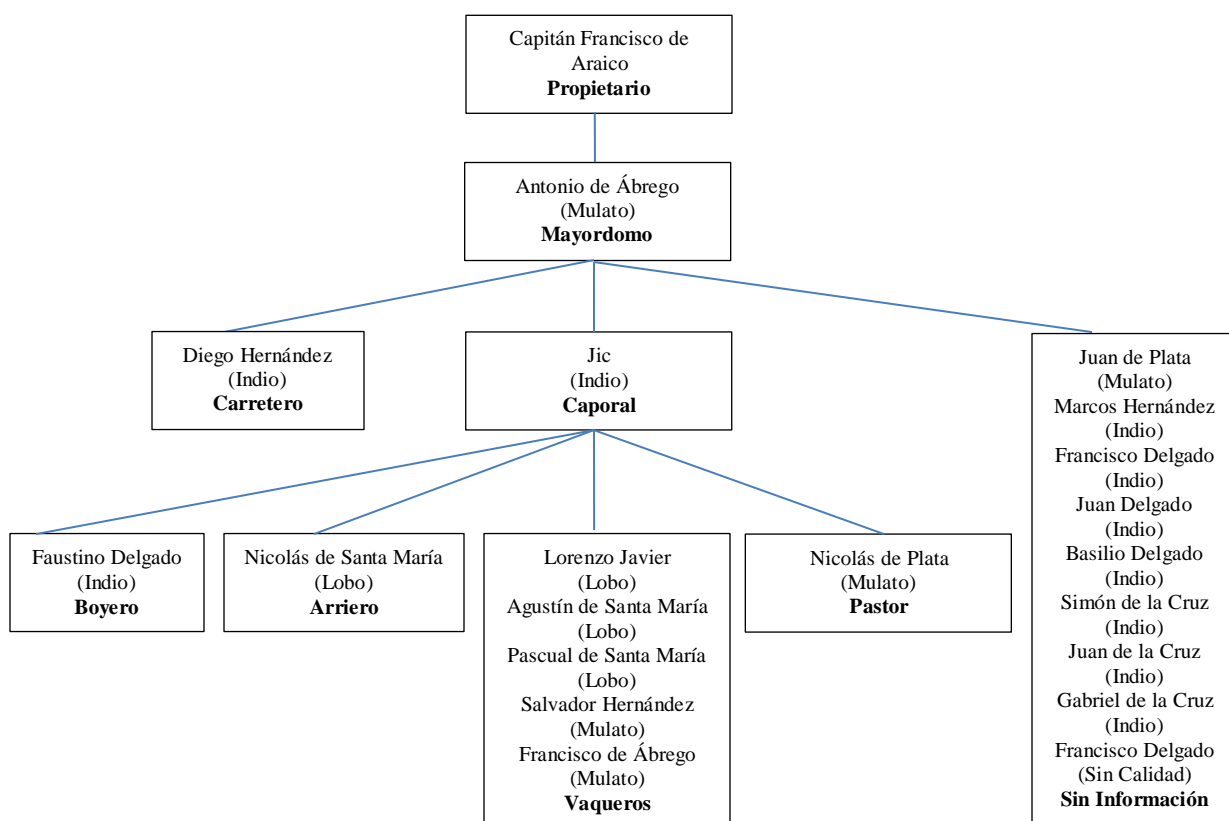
Capitán Francisco de Araico
**Propietario**

Antonio de Ábrego
(Mulato)
**Mayordomo**

Diego Hernández
(Indio)
**Carretero**

Jic
(Indio)
**Caporal**

Juan de Plata
(Mulato)
Marcos Hernández
(Indio)
Francisco Delgado
(Indio)
Juan Delgado
(Indio)
Basilio Delgado
(Indio)
Simón de la Cruz
(Indio)
Juan de la Cruz
(Indio)
Gabriel de la Cruz
(Indio)
Francisco Delgado
(Sin Calidad)
**Sin Información**

Faustino Delgado
(Indio)
**Boyero**

Nicolás de Santa María
(Lobo)
**Arriero**

Lorenzo Javier
(Lobo)
Agustín de Santa María
(Lobo)
Pascual de Santa María
(Lobo)
Salvador Hernández
(Mulato)
Francisco de Ábrego
(Mulato)
**Vaqueros**

Nicolás de Plata
(Mulato)
**Pastor**